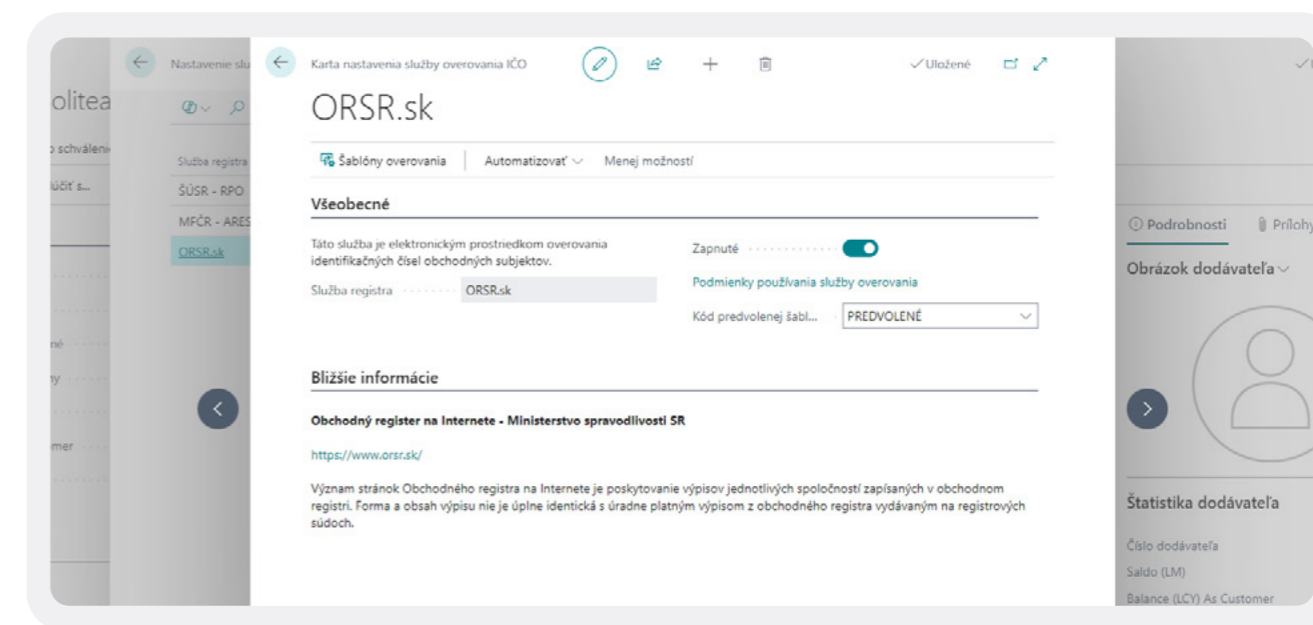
olitea

schválen

účiť s...

né

ny

mer

Nastavenie slu

Služba registra

ŠÚSR - RPO

MFČR - ARES

ORSR.sk

Karta nastavenia služby overovania IČO

✓Uložené

ORSR.sk

Šablóny overovania | Automatizovať ⌵ | Menej možností

Všeobecné

Táto služba je elektronickým prostriedkom overovania identifikačných čísel obchodných subjektov.

Služba registra ORSR.sk

Zapnuté

Podmienky používania služby overovania

Kód predvolenej šabl... PREDVOLENÉ

Bližšie informácie

Obchodný register na Internete - Ministerstvo spravodlivosti SR

https://www.orsr.sk/

Význam stránok Obchodného registra na Internete je poskytovanie výpisov jednotlivých spoločností zapísaných v obchodnom registri. Forma a obsah výpisu nie je úplne identická s úradne platným výpisom z obchodného registra vydávaným na registrových súdoch.

Podrobnosti Prílohy

Obrázok dodávateľa

Štatistika dodávateľa

Číslo dodávateľa

Saldo (LM)

Balance (LCY) As Customer